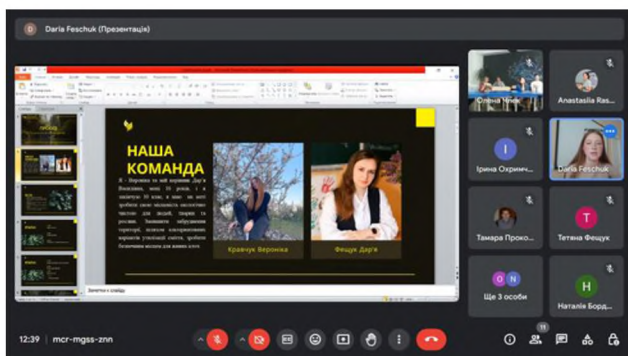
Darla Feschuk (Презентація)

НАША КОМАНДА

Я - Вероніка та моя подруга Дар'я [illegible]

Кравчук Вероніка

Фещук Дар'я

Олена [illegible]

Anastasiia Ras...

Ірина Охримч...

Darla Feschuk

Тамара Проко...

Тетяна Фещук

Ще 3 особи

Наталія Борд...

12:39 | mcr-mgss-znn